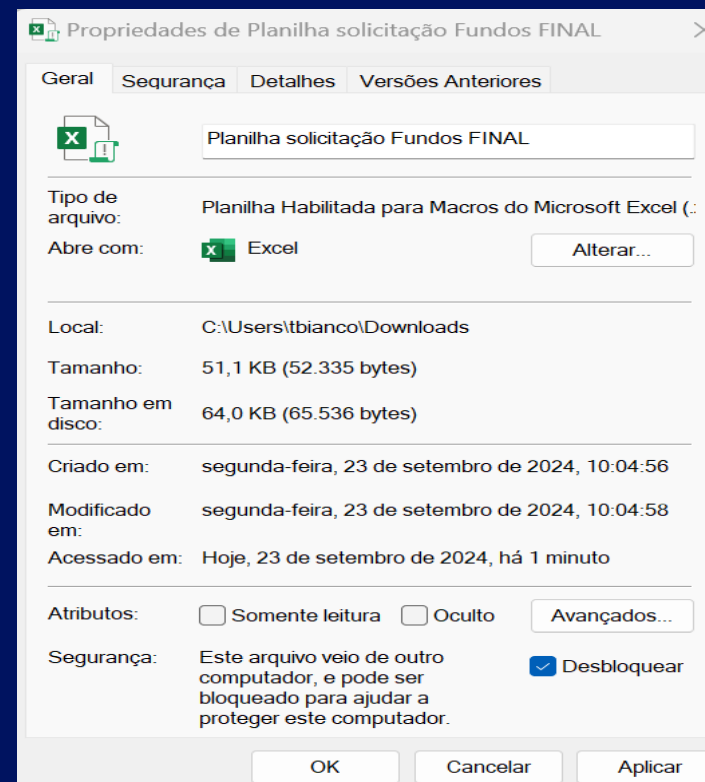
Propriedades de Planilha solicitação Fundos FINAL

Geral | Segurança | Detalhes | Versões Anteriores

Planilha solicitação Fundos FINAL

Tipo de arquivo: Planilha Habilitada para Macros do Microsoft Excel (.

Abre com: Excel Alterar...

Local: C:\Users\tbianco\Downloads

Tamanho: 51,1 KB (52.335 bytes)

Tamanho em disco: 64,0 KB (65.536 bytes)

Criado em: segunda-feira, 23 de setembro de 2024, 10:04:56

Modificado em: segunda-feira, 23 de setembro de 2024, 10:04:58

Acessado em: Hoje, 23 de setembro de 2024, há 1 minuto

Atributos: Somente leitura Oculto Avançados...

Segurança: Este arquivo veio de outro computador, e pode ser bloqueado para ajudar a proteger este computador. Desbloquear

OK Cancelar Aplicar